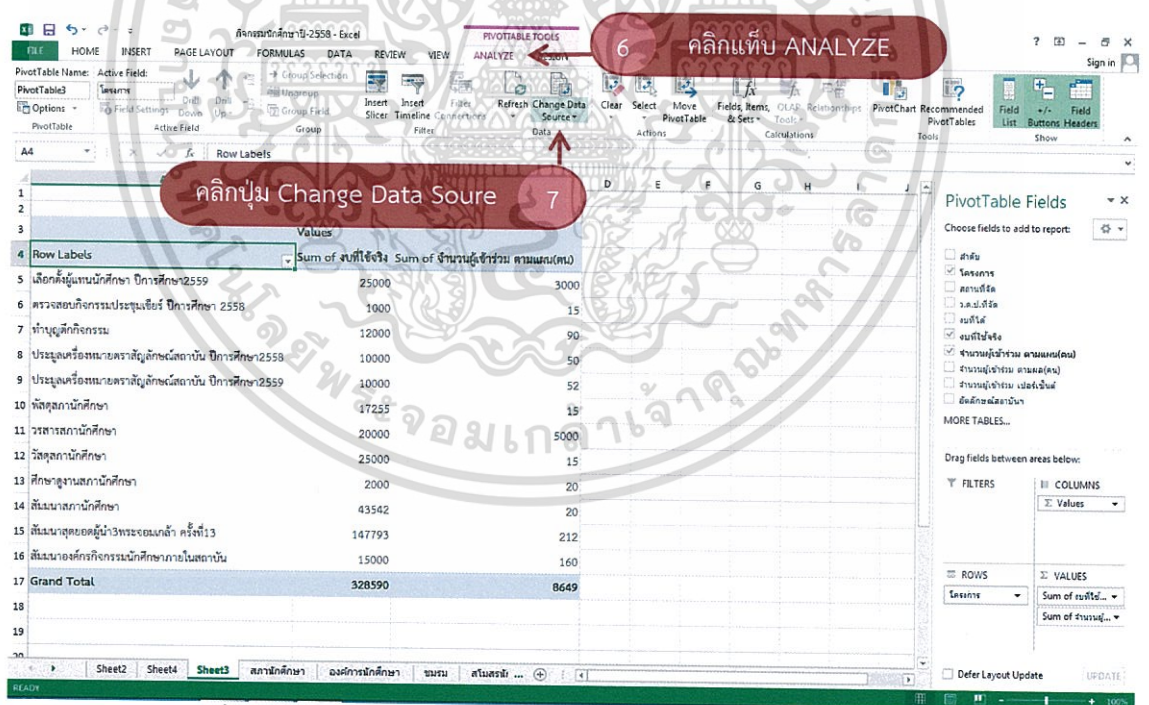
กิจกรรมนักศึกษาปี-2558 - Excel

PIVOTTABLE TOOLS

FILE HOME INSERT PAGE LAYOUT FORMULAS DATA REVIEW VIEW ANALYZE DESIGN

6 คลิกแท็บ ANALYZE

? Sign in

PivotTable Name: PivotTable3 Options PivotTable

Active Field: โครงการ Field Settings Drill Down Drill Up Active Field

Group Selection Ungroup Group Field Group

Insert Slicer Insert Timeline Filter Connections Filter

Refresh Change Data Source Data

Clear Select Move PivotTable Actions

Fields, Items, & Sets OLAP Tools Relationships Calculations

PivotChart Recommended PivotTables Tools

Field List +/- Buttons Field Headers Show

A4 Row Labels

คลิกปุ่ม Change Data Soure 7

| | A | B | C |
|---|---|---|---|
| 3 | | Values | |
| 4 | Row Labels | Sum of งบที่ใช้จริง | Sum of จำนวนผู้เข้าร่วม ตามแผน(คน) |
| 5 | เลือกตั้งผู้แทนนักศึกษา ปีการศึกษา2559 | 25000 | 3000 |
| 6 | ตรวจสอบกิจกรรมประชุมเชียร์ ปีการศึกษา 2558 | 1000 | 15 |
| 7 | ทำบุญตักกิจกรรม | 12000 | 90 |
| 8 | ประมูลเครื่องหมายตราสัญลักษณ์สถาบัน ปีการศึกษา2558 | 10000 | 50 |
| 9 | ประมูลเครื่องหมายตราสัญลักษณ์สถาบัน ปีการศึกษา2559 | 10000 | 52 |
| 10 | พัสดุสภานักศึกษา | 17255 | 15 |
| 11 | วารสารสภานักศึกษา | 20000 | 5000 |
| 12 | วัสดุสภานักศึกษา | 25000 | 15 |
| 13 | ศึกษาดูงานสภานักศึกษา | 2000 | 20 |
| 14 | สัมมนาสภานักศึกษา | 43542 | 20 |
| 15 | สัมมนาสุดยอดผู้นำ3พระจอมเกล้า ครั้งที่13 | 147793 | 212 |
| 16 | สัมมนาองค์กรกิจกรรมนักศึกษาภายในสถาบัน | 15000 | 160 |
| 17 | Grand Total | 328590 | 8649 |

PivotTable Fields
Choose fields to add to report:
ลำดับ
โครงการ
สถานที่จัด
ว.ด.ป.ที่จัด
งบที่ได้
งบที่ใช้จริง
จำนวนผู้เข้าร่วม ตามแผน(คน)
จำนวนผู้เข้าร่วม ตามผล(คน)
จำนวนผู้เข้าร่วม เปอร์เซ็นต์
อัตลักษณ์สถาบันฯ
MORE TABLES...

Drag fields between areas below:
FILTERS
COLUMNS
Σ Values
ROWS
โครงการ
Σ VALUES
Sum of งบที่ใช้...
Sum of จำนวนผู้...

Defer Layout Update UPDATE

Sheet2 Sheet4 Sheet3 สภานักศึกษา องค์การนักศึกษา ชมรม สโมสรนั ...

READY